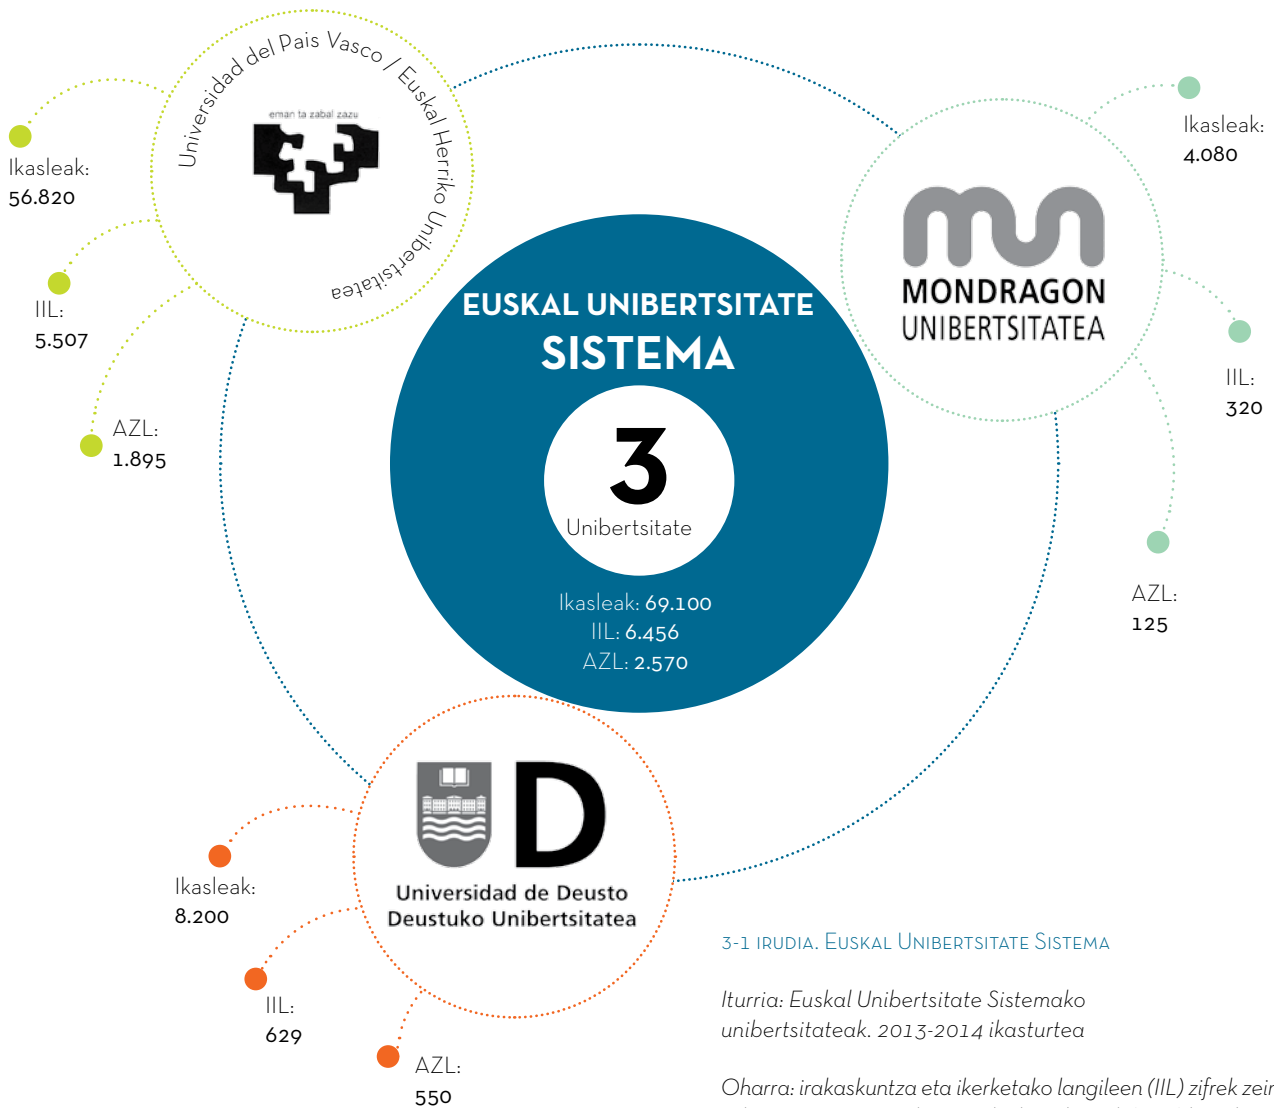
Universidad del Pais Vasco / Euskal Herriko Unibertsitatea

eman ta zabal zazu

Ikasleak:
56.820

IIL:
5.507

AZL:
1.895

EUSKAL UNIBERTSITATE SISTEMA

3
Unibertsitate

Ikasleak: 69.100
IIL: 6.456
AZL: 2.570

MONDRAGON UNIBERTSITATEA

Ikasleak:
4.080

IIL:
320

AZL:
125

Universidad de Deusto
Deustuko Unibertsitatea

Ikasleak:
8.200

IIL:
629

AZL:
550

3-1 IRUDIA. EUSKAL UNIBERTSITATE SISTEMA

Iturria: Euskal Unibertsitate Sistemako unibertsitateak. 2013-2014 ikasturtea

Oharra: irakaskuntza eta ikerketako langileen (IIL) zifrek zeir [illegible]